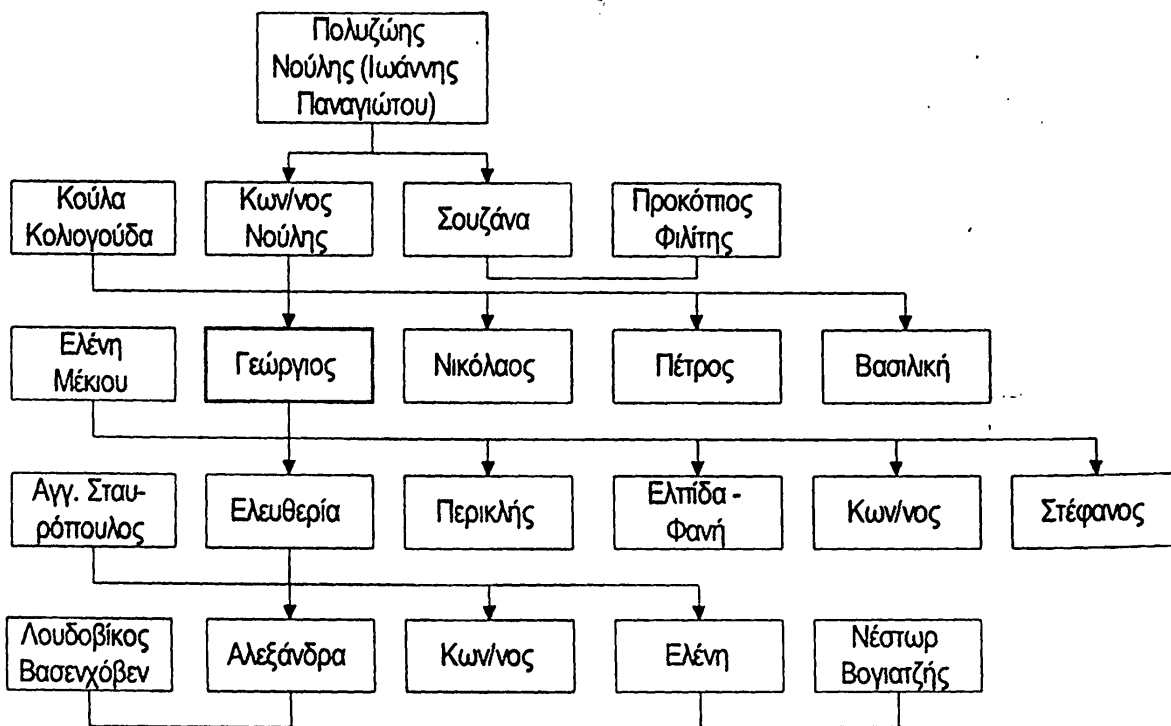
Πολυζώης Νούλης (Ιωάννης Παναγιώτου)

Κούλα Κολιογούδα

Κων/νος Νούλης

Σουζάνα

Προκόπιος Φιλίτης

Ελένη Μέκιου

Γεώργιος

Νικόλαος

Πέτρος

Βασιλική

Αγγ. Σταυρόπουλος

Ελευθερία

Περικλής

Ελπίδα - Φανή

Κων/νος

Στέφανος

Λουδοβίκος Βασενχόβεν

Αλεξάνδρα

Κων/νος

Ελένη

Νέστωρ Βογιατζής